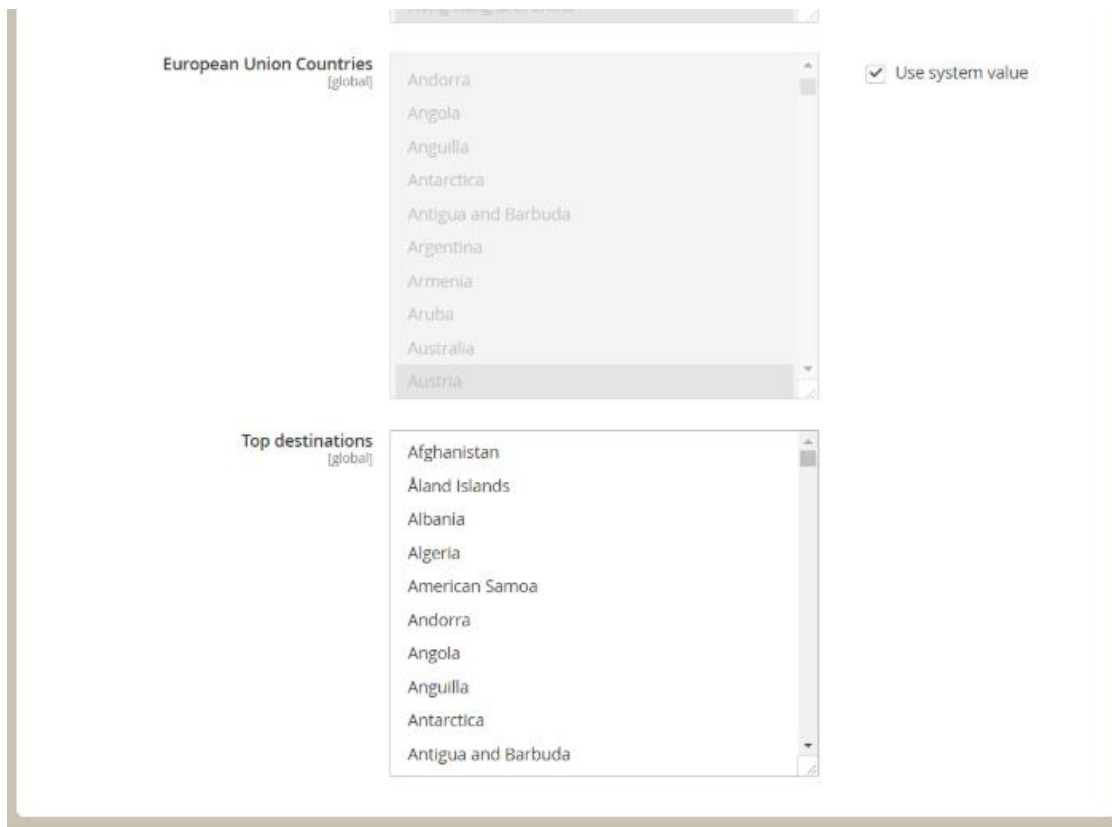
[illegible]

European Union Countries
[global]

Andorra
Angola
Anguilla
Antarctica
Antigua and Barbuda
Argentina
Armenia
Aruba
Australia
Austria

Use system value

Top destinations
[global]

Afghanistan
Åland Islands
Albania
Algeria
American Samoa
Andorra
Angola
Anguilla
Antarctica
Antigua and Barbuda